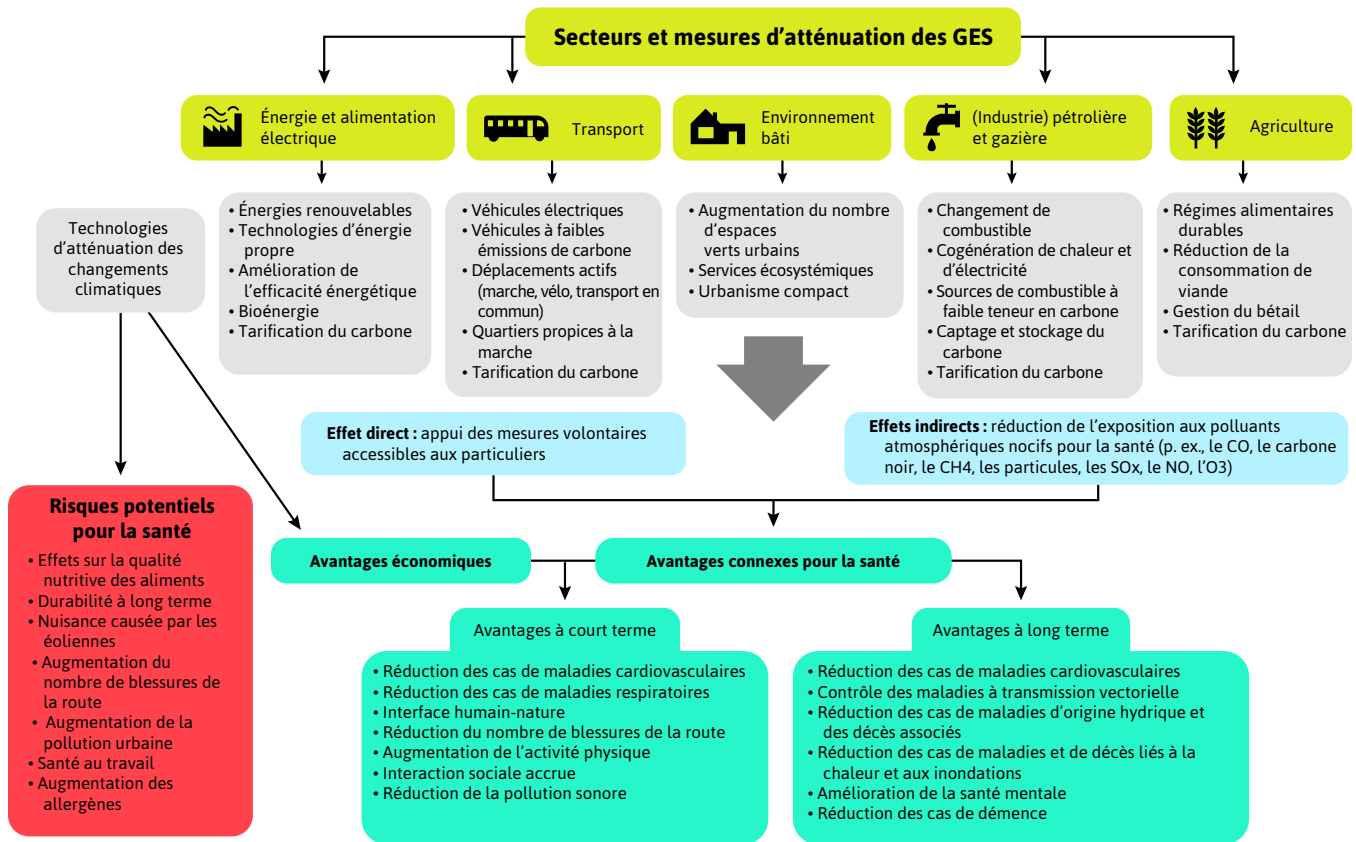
Secteurs et mesures d'atténuation des GES

Énergie et alimentation électrique

Transport

Environnement bâti

(Industrie) pétrolière et gazière

Agriculture

Technologies d'atténuation des changements climatiques

• Énergies renouvelables
• Technologies d'énergie propre
• Amélioration de l'efficacité énergétique
• Bioénergie
• Tarification du carbone

• Véhicules électriques
• Véhicules à faibles émissions de carbone
• Déplacements actifs (marche, vélo, transport en commun)
• Quartiers propices à la marche
• Tarification du carbone

• Augmentation du nombre d'espaces verts urbains
• Services écosystémiques
• Urbanisme compact

• Changement de combustible
• Cogénération de chaleur et d'électricité
• Sources de combustible à faible teneur en carbone
• Captage et stockage du carbone
• Tarification du carbone

• Régimes alimentaires durables
• Réduction de la consommation de viande
• Gestion du bétail
• Tarification du carbone

Effet direct : appui des mesures volontaires accessibles aux particuliers

Effets indirects : réduction de l'exposition aux polluants atmosphériques nocifs pour la santé (p. ex., le CO, le carbone noir, le CH4, les particules, les SOx, le NO, l'O3)

Risques potentiels pour la santé
• Effets sur la qualité nutritive des aliments
• Durabilité à long terme
• Nuisance causée par les éoliennes
• Augmentation du nombre de blessures de la route
• Augmentation de la pollution urbaine
• Santé au travail
• Augmentation des allergènes

Avantages économiques

Avantages connexes pour la santé

Avantages à court terme
• Réduction des cas de maladies cardiovasculaires
• Réduction des cas de maladies respiratoires
• Interface humain-nature
• Réduction du nombre de blessures de la route
• Augmentation de l'activité physique
• Interaction sociale accrue
• Réduction de la pollution sonore

Avantages à long terme
• Réduction des cas de maladies cardiovasculaires
• Contrôle des maladies à transmission vectorielle
• Réduction des cas de maladies d'origine hydrique et des décès associés
• Réduction des cas de maladies et de décès liés à la chaleur et aux inondations
• Amélioration de la santé mentale
• Réduction des cas de démence